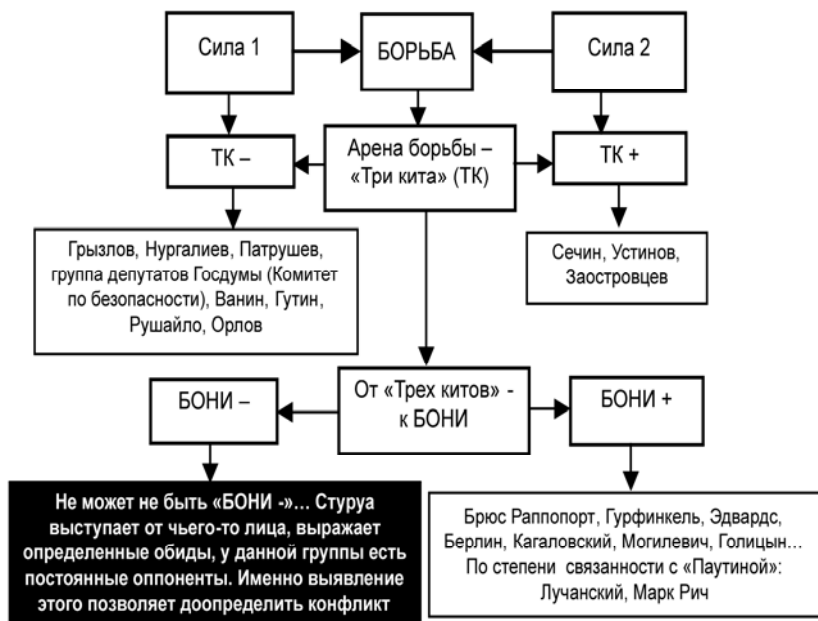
Сила 1

БОРЬБА

Сила 2

ТК –

Арена борьбы – «Три кита» (ТК)

ТК +

Грызлов, Нургалиев, Патрушев, группа депутатов Госдумы (Комитет по безопасности), Ванин, Гутин, Рушайло, Орлов

Сечин, Устинов, Заостровцев

БОНИ –

От «Трех китов» - к БОНИ

БОНИ +

Не может не быть «БОНИ -»… Стуруа выступает от чьего-то лица, выражает определенные обиды, у данной группы есть постоянные оппоненты. Именно выявление этого позволяет доопределить конфликт

Брюс Раппопорт, Гурфинкель, Эдвардс, Берлин, Кагаловский, Могилевич, Голицын… По степени связанности с «Паутиной»: Лучанский, Марк Рич